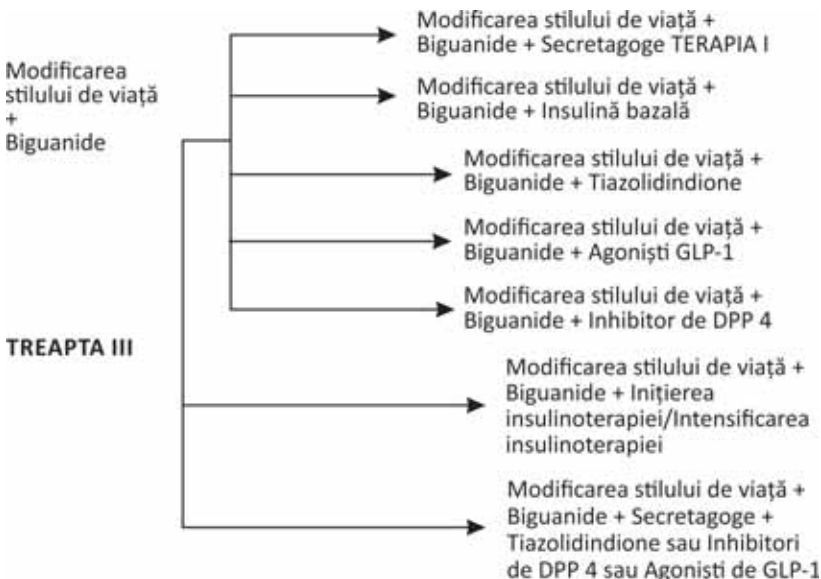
Modificarea stilului de viață + Biguanide

Modificarea stilului de viață + Biguanide + Secretagoge TERAPIA I

Modificarea stilului de viață + Biguanide + Insulină bazală

Modificarea stilului de viață + Biguanide + Tiazolidindione

Modificarea stilului de viață + Biguanide + Agoniști GLP-1

Modificarea stilului de viață + Biguanide + Inhibitor de DPP 4

TREAPTA III

Modificarea stilului de viață + Biguanide + Inițierea insulinoterapiei/Intensificarea insulinoterapiei

Modificarea stilului de viață + Biguanide + Secretagoge + Tiazolidindione sau Inhibitori de DPP 4 sau Agoniști de GLP-1